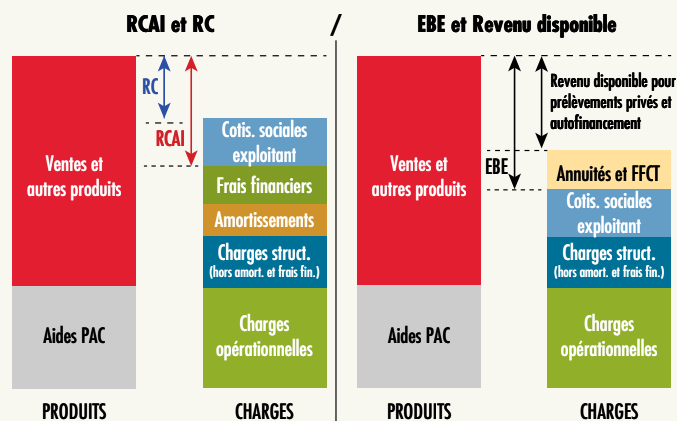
RCAI et RC / EBE et Revenu disponible

RC
RCAI
Ventes et autres produits
Aides PAC
Cotis. sociales exploitant
Frais financiers
Amortissements
Charges struct. (hors amort. et frais fin.)
Charges opérationnelles
PRODUITS
CHARGES

Ventes et autres produits
Aides PAC
EBE
Revenu disponible pour prélèvements privés et autofinancement
Annuités et FFCT
Cotis. sociales exploitant
Charges struct. (hors amort. et frais fin.)
Charges opérationnelles
PRODUITS
CHARGES